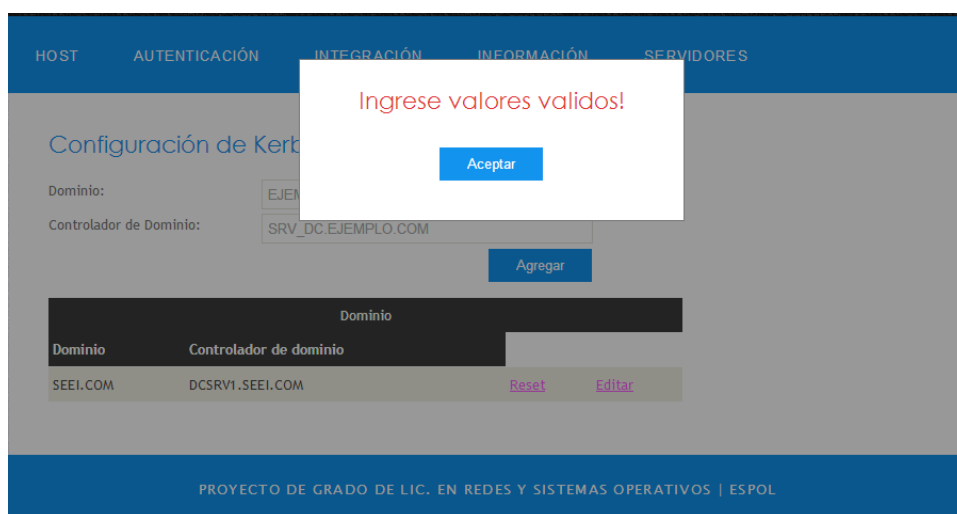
HOST AUTENTICACIÓN INTEGRACIÓN INFORMACIÓN SERVIDORES

Ingrese valores validos!

Aceptar

Configuración de Kerb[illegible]

Dominio: EJEM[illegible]

Controlador de Dominio: SRV_DC.EJEMPLO.COM

Agregar

| Dominio | | | |
|---|---|---|---|
| Dominio | Controlador de dominio | | |
| SEEI.COM | DCSRV1.SEEI.COM | Reset | Editar |

PROYECTO DE GRADO DE LIC. EN REDES Y SISTEMAS OPERATIVOS | ESPOL